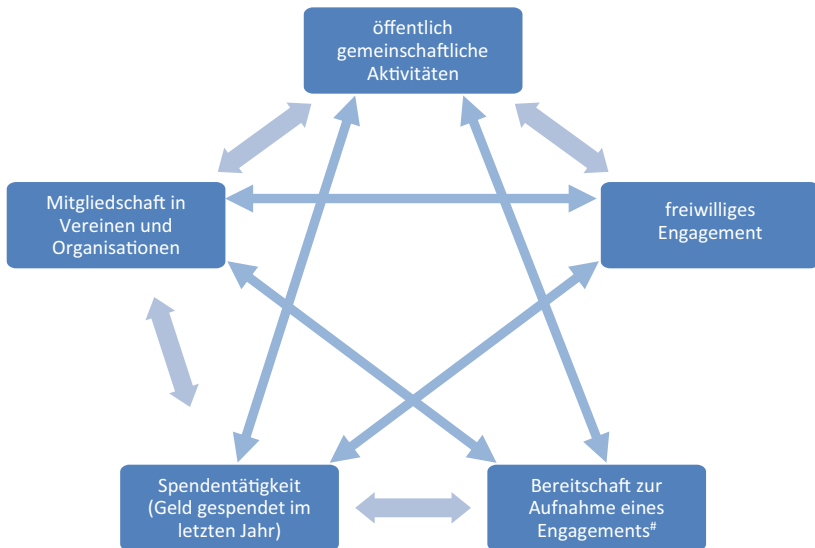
öffentlich gemeinschaftliche Aktivitäten

Mitgliedschaft in Vereinen und Organisationen

freiwilliges Engagement

Spendentätigkeit (Geld gespendet im letzten Jahr)

Bereitschaft zur Aufnahme eines Engagements$^{\#}$